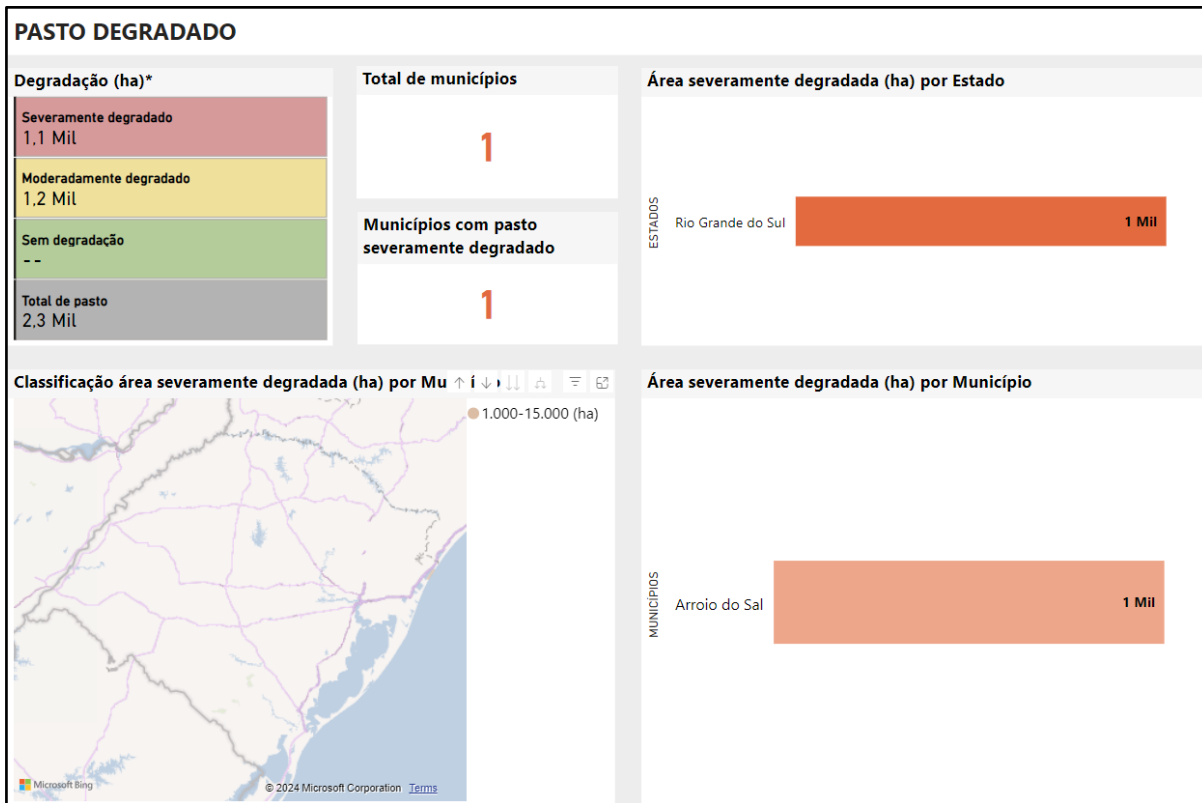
PASTO DEGRADADO

Degradação (ha)*

Severamente degradado
1,1 Mil

Moderadamente degradado
1,2 Mil

Sem degradação
--

Total de pasto
2,3 Mil

Total de municípios

1

Municípios com pasto severamente degradado

1

Área severamente degradada (ha) por Estado

ESTADOS

Rio Grande do Sul

1 Mil

Classificação área severamente degradada (ha) por Mu

1.000-15.000 (ha)

Microsoft Bing

© 2024 Microsoft Corporation Terms

Área severamente degradada (ha) por Município

MUNICÍPIOS

Arroio do Sal

1 Mil